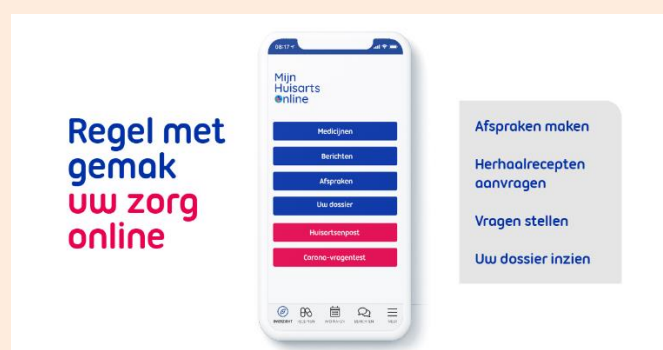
Regel met gemak uw zorg online

08:17

Mijn Huisarts Online

Medicijnen

Berichten

Afspraken

Uw dossier

Huisartsenpost

Corona-vragentest

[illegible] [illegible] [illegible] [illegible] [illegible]

Afspraken maken

Herhaalrecepten aanvragen

Vragen stellen

Uw dossier inzien